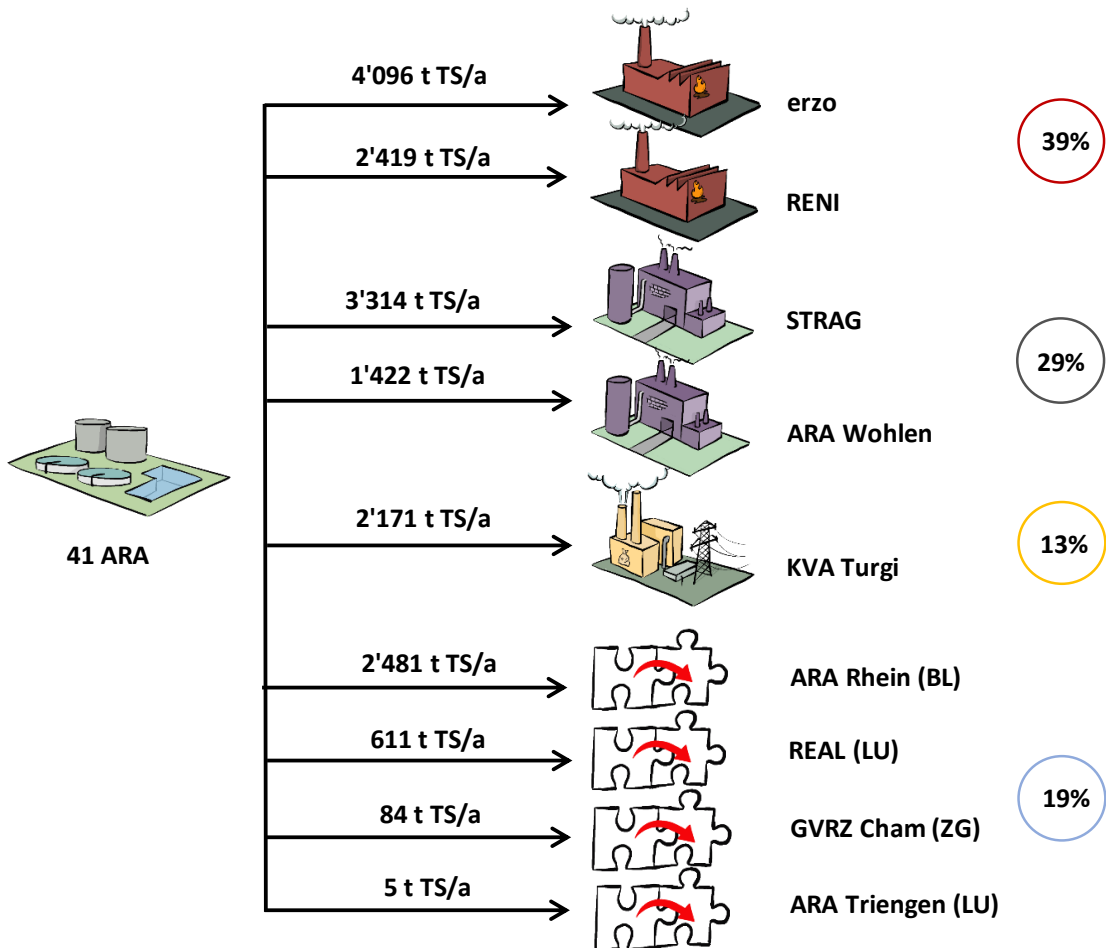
41 ARA

4'096 t TS/a
erzo

2'419 t TS/a
RENI

39%

3'314 t TS/a
STRAG

1'422 t TS/a
ARA Wohlen

29%

2'171 t TS/a
KVA Turgi

13%

2'481 t TS/a
ARA Rhein (BL)

611 t TS/a
REAL (LU)

84 t TS/a
GVRZ Cham (ZG)

5 t TS/a
ARA Triengen (LU)

19%